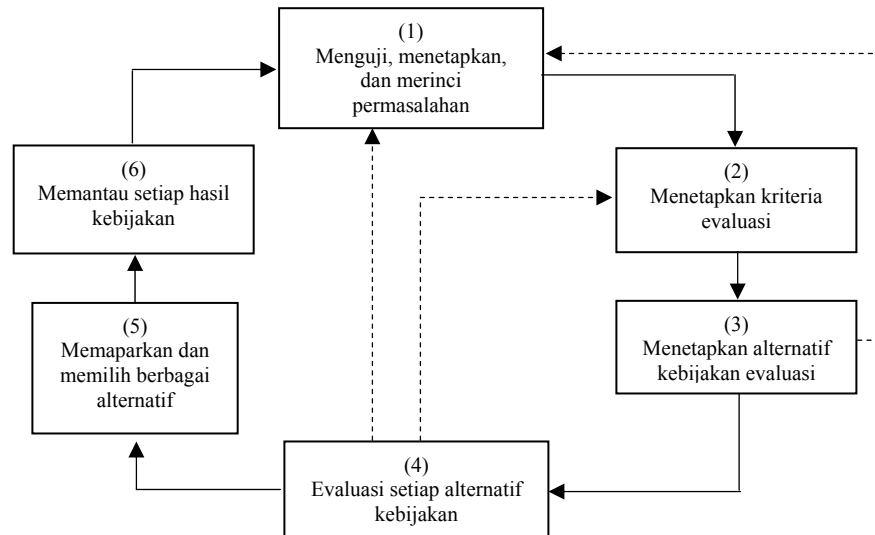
(1)
Menguji, menetapkan, dan merinci permasalahan

(2)
Menetapkan kriteria evaluasi

(3)
Menetapkan alternatif kebijakan evaluasi

(4)
Evaluasi setiap alternatif kebijakan

(5)
Memaparkan dan memilih berbagai alternatif

(6)
Memantau setiap hasil kebijakan